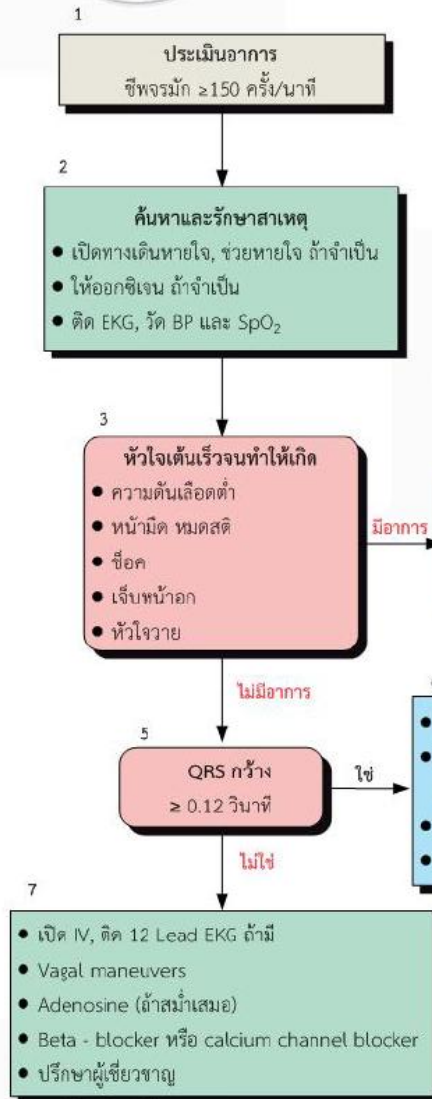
1

ประเมินอาการ
ชีพจรมัก ≥150 ครั้ง/นาที

2

ค้นหาและรักษาสาเหตุ
• เปิดทางเดินหายใจ, ช่วยหายใจ ถ้าจำเป็น
• ให้ออกซิเจน ถ้าจำเป็น
• ติด EKG, วัด BP และ $SpO_2$

3

หัวใจเต้นเร็วจนทำให้เกิด
• ความดันเลือดต่ำ
• หน้ามืด หมดสติ
• ช็อค
• เจ็บหน้าอก
• หัวใจวาย

มีอาการ

ไม่มีอาการ

5

QRS กว้าง
≥ 0.12 วินาที

ใช่

ไม่ใช่

7

• เปิด IV, ติด 12 Lead EKG ถ้ามี
• Vagal maneuvers
• Adenosine (ถ้าสม่ำเสมอ)
• Beta - blocker หรือ calcium channel blocker
• ปรึกษาผู้เชี่ยวชาญ